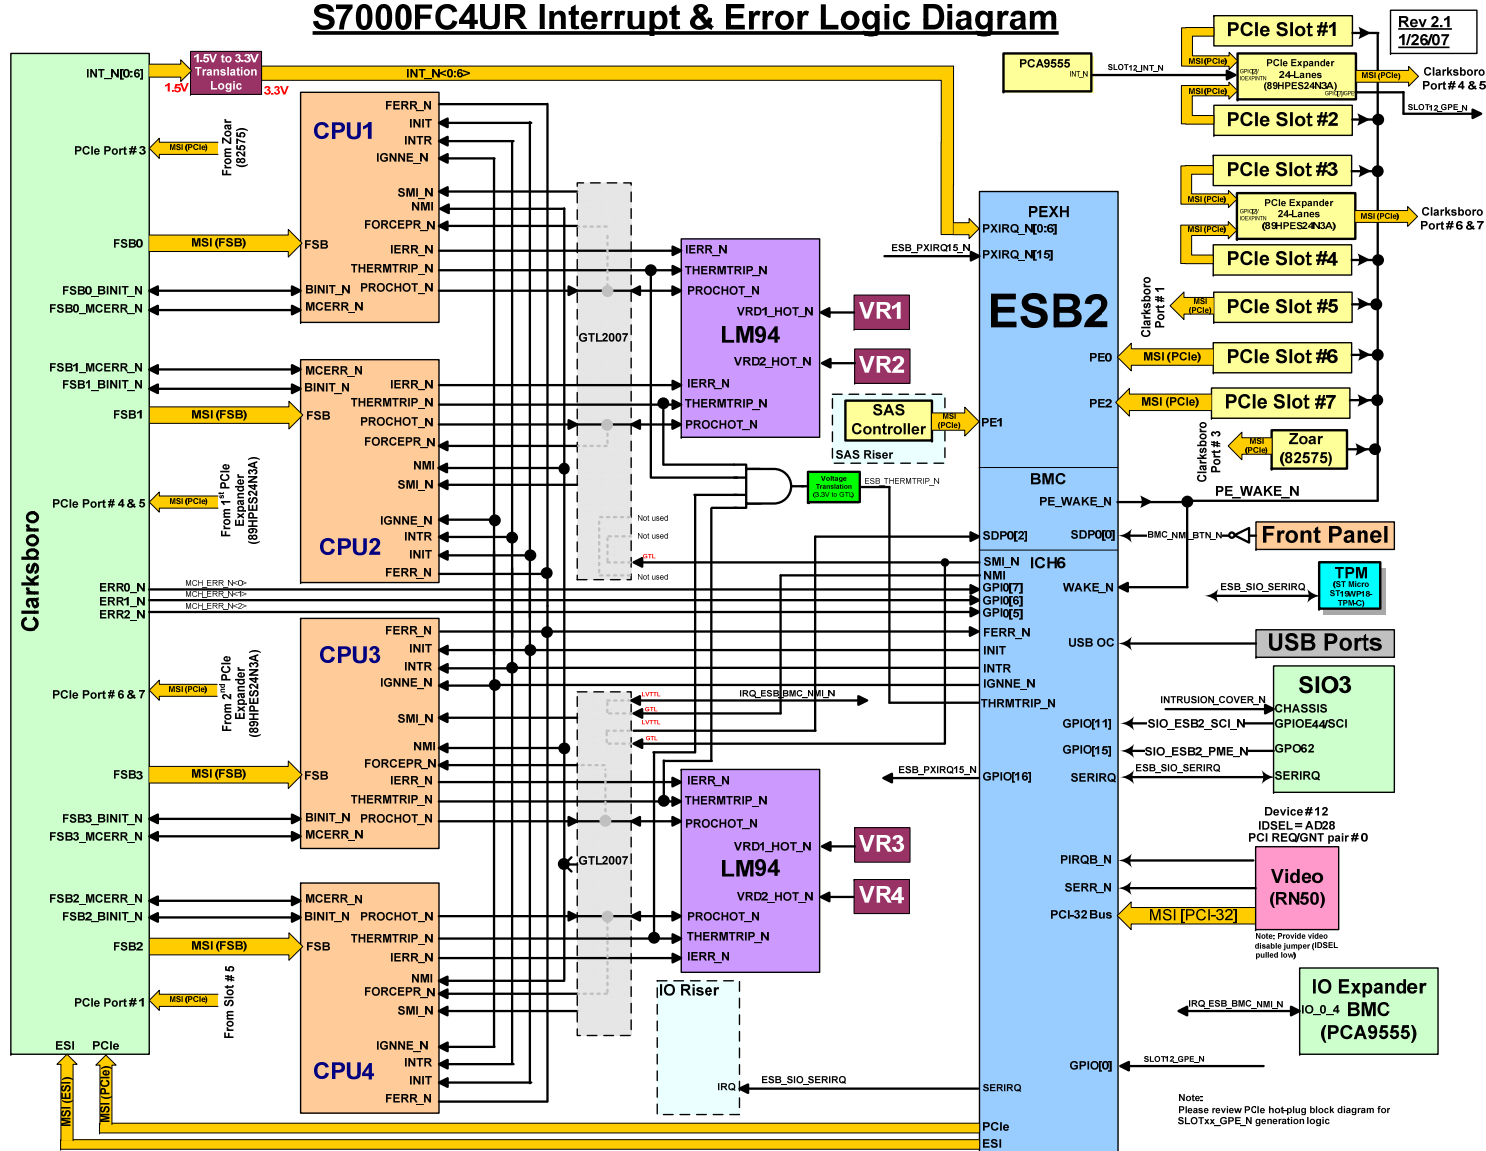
S7000FC4UR Interrupt & Error Logic Diagram

Rev 2.1
1/26/07

Clarksboro

INT_N[0:6]
1.5V to 3.3V Translation Logic
1.5V
3.3V
INT_N<0:6>

PCIe Port # 3
MSI (PCIe)
From Zoar (82575)

FSB0
MSI (FSB)
FSB0_BINIT_N
FSB0_MCERR_N

FSB1_MCERR_N
FSB1_BINIT_N
FSB1
MSI (FSB)

PCIe Port # 4 & 5
MSI (PCIe)
From 1st PCIe Expander (89HPES24N3A)

ERR0_N
ERR1_N
ERR2_N
MCH_ERR_N<0>
MCH_ERR_N<1>
MCH_ERR_N<2>

PCIe Port # 6 & 7
MSI (PCIe)
From 2nd PCIe Expander (89HPES24N3A)

FSB3
MSI (FSB)
FSB3_BINIT_N
FSB3_MCERR_N

FSB2_MCERR_N
FSB2_BINIT_N
FSB2
MSI (FSB)

PCIe Port # 1
MSI (PCIe)
From Slot # 5

ESI
PCIe
MSI (ESI)
MSI (PCIe)

CPU1
FERR_N
INIT
INTR
IGNNE_N
SMI_N
NMI
FORCEPR_N
FSB
IERR_N
THERMTRIP_N
BINIT_N
PROCHOT_N
MCERR_N

CPU2
MCERR_N
BINIT_N
IERR_N
THERMTRIP_N
FSB
PROCHOT_N
FORCEPR_N
NMI
SMI_N
IGNNE_N
INTR
INIT
FERR_N

CPU3
FERR_N
INIT
INTR
IGNNE_N
SMI_N
NMI
FORCEPR_N
FSB
IERR_N
THERMTRIP_N
BINIT_N
PROCHOT_N
MCERR_N

CPU4
MCERR_N
BINIT_N
PROCHOT_N
FSB
THERMTRIP_N
IERR_N
NMI
FORCEPR_N
SMI_N
IGNNE_N
INTR
INIT
FERR_N

GTL2007
Not used
Not used
GTL
Not used
LVTTL
GTL
LVTTL
GTL
GTL2007

LM94
IERR_N
THERMTRIP_N
PROCHOT_N
VRD1_HOT_N
VRD2_HOT_N
IERR_N
THERMTRIP_N
PROCHOT_N
VR1
VR2

LM94
IERR_N
THERMTRIP_N
PROCHOT_N
VRD1_HOT_N
VRD2_HOT_N
PROCHOT_N
THERMTRIP_N
IERR_N
VR3
VR4

SAS Controller
MSI (PCIe)
SAS Riser

Voltage Translation (3.3V to GTL)
ESB_THERMTRIP_N

IRQ_ESB_BMC_NMI_N

IO Riser
IRQ
ESB_SIO_SERIRQ

PCA9555
INT_N
SLOT12_INT_N

PEXH
PXIRQ_N[0:6]
ESB_PXIRQ15_N
PXIRQ_N[15]
ESB2
PE0
PE2
PE1
BMC
PE_WAKE_N
SDP0[2]
SDP0[0]
SMI_N
ICH6
NMI
GPIO[7]
GPIO[6]
GPIO[5]
WAKE_N
FERR_N
INIT
USB OC
INTR
IGNNE_N
THRMTRIP_N
GPIO[11]
GPIO[15]
ESB_PXIRQ15_N
GPIO[16]
SERIRQ
PIRQB_N
SERR_N
PCI-32 Bus
GPIO[0]
SERIRQ
PCIe
ESI

PCIe Slot #1
MSI (PCIe)
PCIe Expander 24-Lanes (89HPES24N3A)
MSI (PCIe)
Clarksboro Port # 4 & 5
MSI (PCIe)
PCIe Slot #2
SLOT12_GPE_N

PCIe Slot #3
MSI (PCIe)
PCIe Expander 24-Lanes (89HPES24N3A)
MSI (PCIe)
Clarksboro Port # 6 & 7
MSI (PCIe)
PCIe Slot #4

Clarksboro Port # 1
MSI (PCIe)
PCIe Slot #5
MSI (PCIe)
PCIe Slot #6
MSI (PCIe)
PCIe Slot #7
Clarksboro Port # 3
MSI (PCIe)
Zoar (82575)
PE_WAKE_N

BMC_NMI_BTN_N
Front Panel

ESB_SIO_SERIRQ
TPM
(ST Micro ST19WP18-TPM-C)

USB Ports

SIO3
INTRUSION_COVER_N
CHASSIS
SIO_ESB2_SCI_N
GPIOE44/SCI
SIO_ESB2_PME_N
GPO62
ESB_SIO_SERIRQ
SERIRQ

Device # 12
IDSEL = AD28
PCI REQ/GNT pair # 0
Video (RN50)
MSI [PCI-32]
Note: Provide video disable jumper (IDSEL pulled low)

IO Expander BMC (PCA9555)
IRQ_ESB_BMC_NMI_N
IO_0_4
SLOT12_GPE_N

Note:
Please review PCIe hot-plug block diagram for SLOTxx_GPE_N generation logic